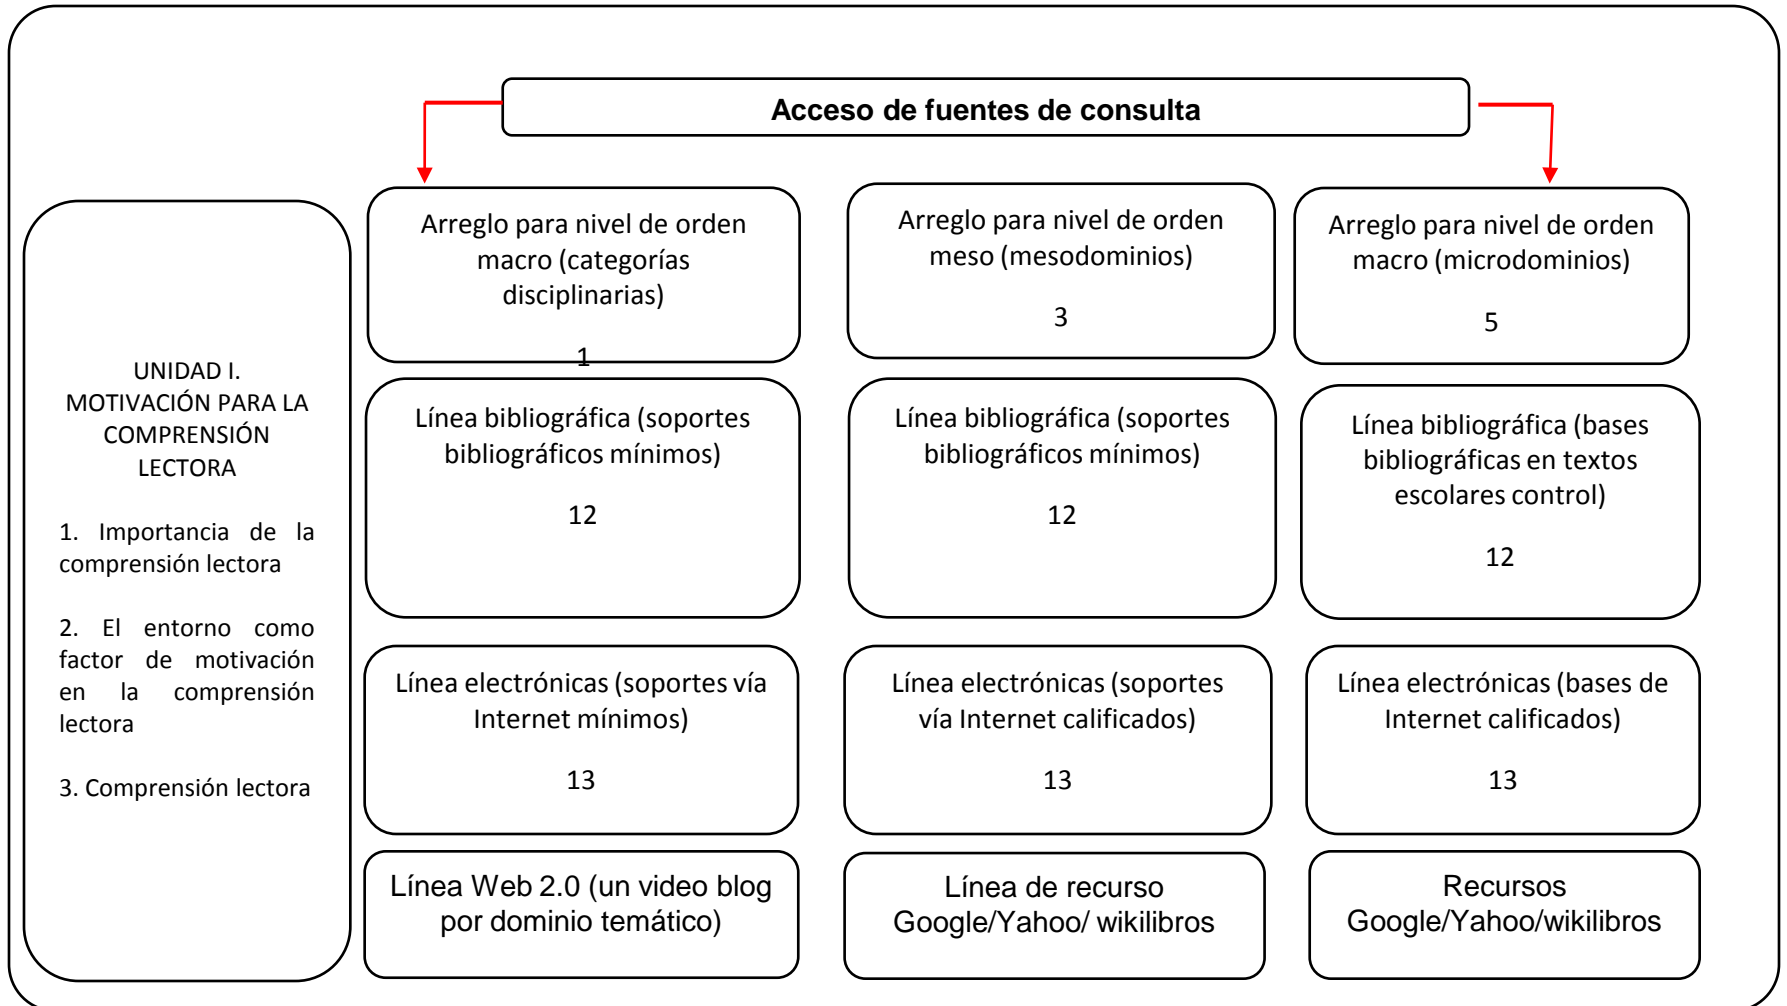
Acceso de fuentes de consulta

UNIDAD I. MOTIVACIÓN PARA LA COMPRENSIÓN LECTORA

1. Importancia de la comprensión lectora

2. El entorno como factor de motivación en la comprensión lectora

3. Comprensión lectora

Arreglo para nivel de orden macro (categorías disciplinarias)

1

Arreglo para nivel de orden meso (mesodominios)

3

Arreglo para nivel de orden macro (microdominios)

5

Línea bibliográfica (soportes bibliográficos mínimos)

12

Línea bibliográfica (soportes bibliográficos mínimos)

12

Línea bibliográfica (bases bibliográficas en textos escolares control)

12

Línea electrónicas (soportes vía Internet mínimos)

13

Línea electrónicas (soportes vía Internet calificados)

13

Línea electrónicas (bases de Internet calificados)

13

Línea Web 2.0 (un video blog por dominio temático)

Línea de recurso Google/Yahoo/ wikilibros

Recursos Google/Yahoo/wikilibros